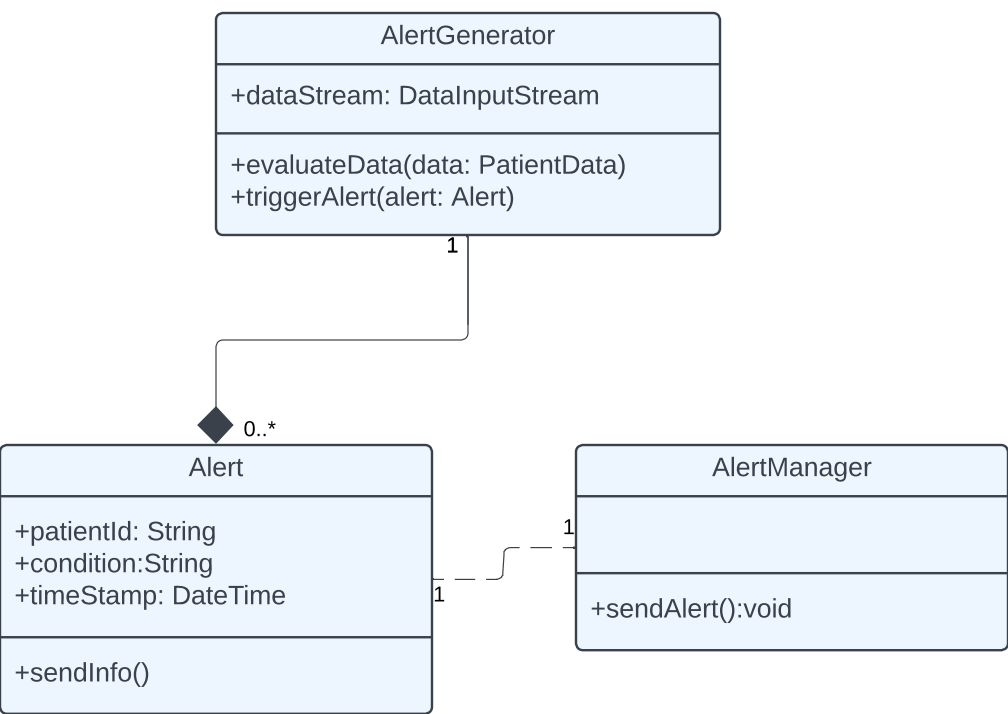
AlertGenerator

+dataStream: DataInputStream

+evaluateData(data: PatientData)
+triggerAlert(alert: Alert)

1

0..*

Alert

+patientId: String
+condition:String
+timeStamp: DateTime

+sendInfo()

1

1

AlertManager

+sendAlert():void